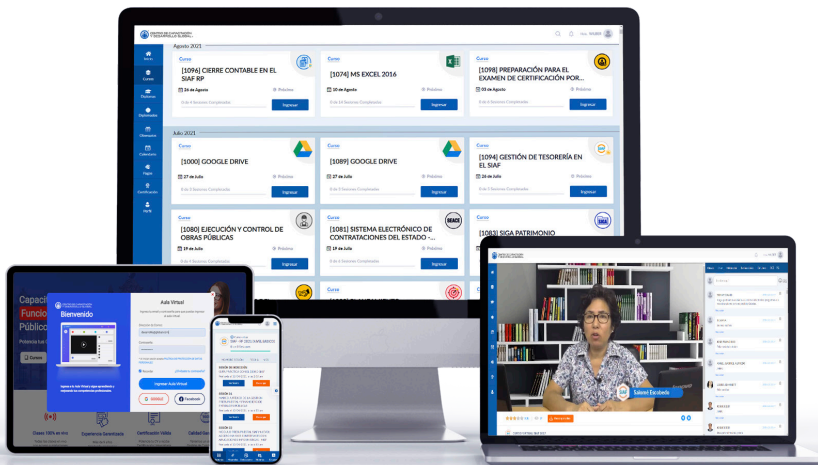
Agosto 2021

Curso
[1096] CIERRE CONTABLE EN EL SIAF RP
24 de Agosto
Ingresar

Curso
[1074] MS EXCEL 2016
10 de Agosto
Ingresar

Curso
[1098] PREPARACIÓN PARA EL EXAMEN DE CERTIFICACIÓN POR...
03 de Agosto
Ingresar

Julio 2021

Curso
[1000] GOOGLE DRIVE
27 de Julio
Ingresar

Curso
[1089] GOOGLE DRIVE
27 de Julio
Ingresar

Curso
[1094] GESTIÓN DE TESORERÍA EN EL SIAF
26 de Julio
Ingresar

Curso
[1080] EJECUCIÓN Y CONTROL DE OBRAS PÚBLICAS
19 de Julio
Ingresar

Curso
[1081] SISTEMA ELECTRÓNICO DE CONTRATACIONES DEL ESTADO - ...
19 de Julio
Ingresar

Curso
[1083] SIGA PATRIMONIO

Inicio
Cursos
Diplomados
Calendario
Pagos
Certificación
Perfil

Aula Virtual
Bienvenido
Ingresar Aula Virtual
Google
Facebook

Salomé Escobedo